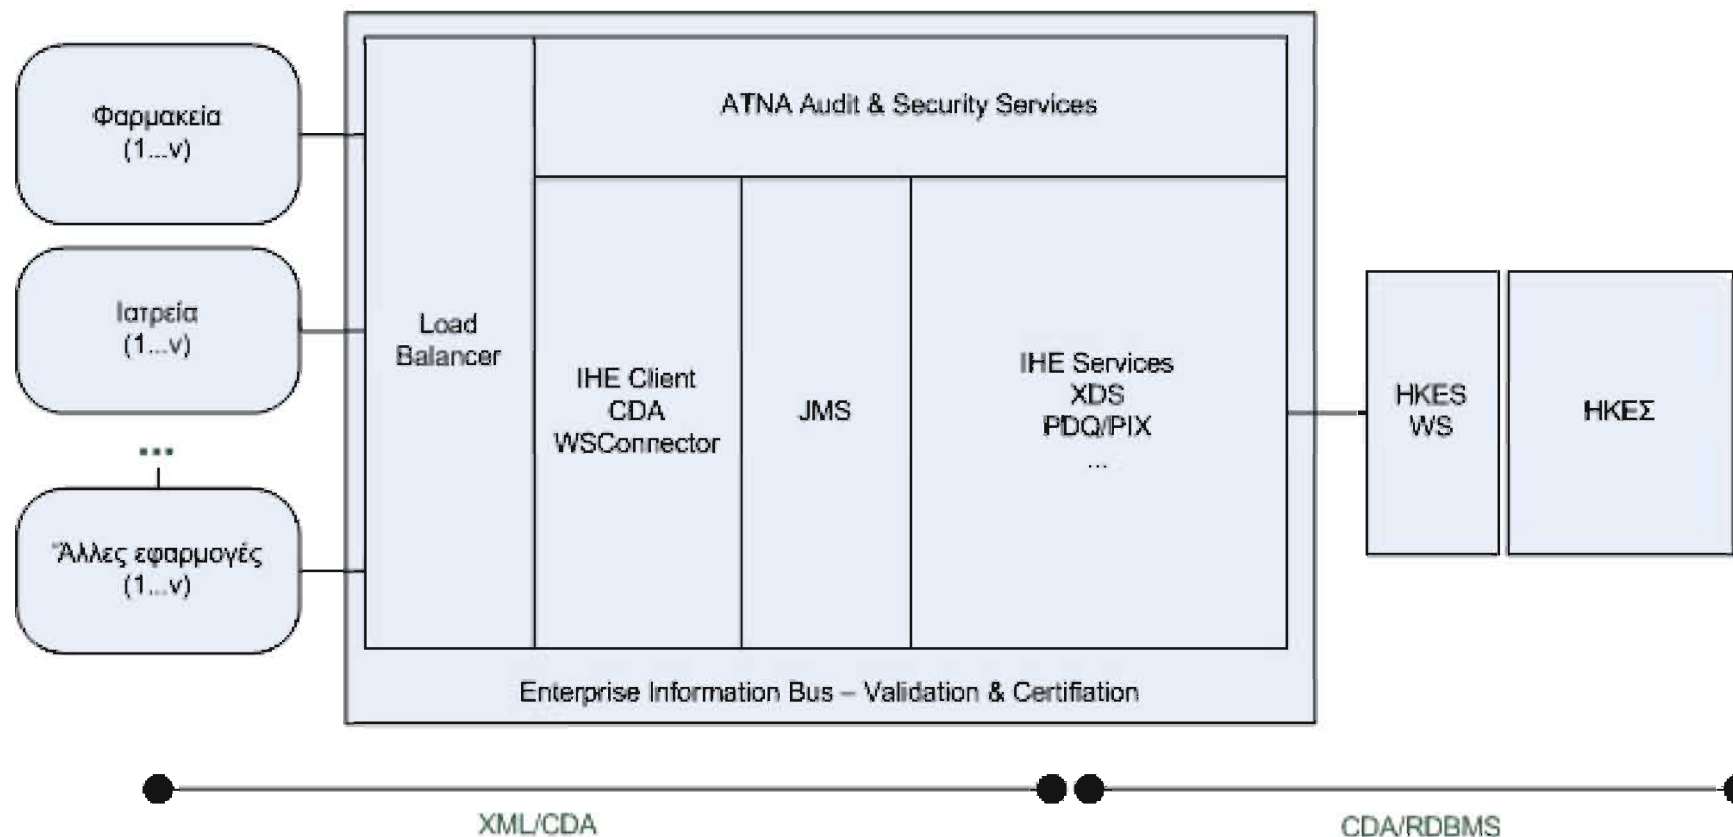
Φαρμακεία
(1...ν)

Ιατρεία
(1...ν)

...

Άλλες εφαρμογές
(1...ν)

Load Balancer

ATNA Audit & Security Services

IHE Client
CDA
WSConnector

JMS

IHE Services
XDS
PDQ/PIX
...

Enterprise Information Bus – Validation & Certification

HKES WS

ΗΚΕΣ

XML/CDA

CDA/RDBMS